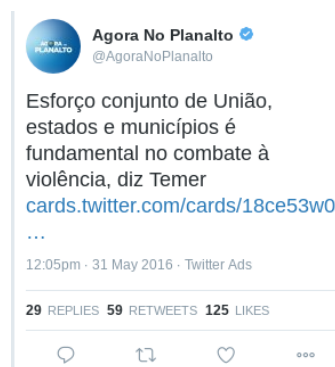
Agora No Planalto
@AgoraNoPlanalto

Esforço conjunto de União, estados e municípios é fundamental no combate à violência, diz Temer cards.twitter.com/cards/18ce53w0 ...

12:05pm · 31 May 2016 · Twitter Ads

29 REPLIES 59 RETWEETS 125 LIKES